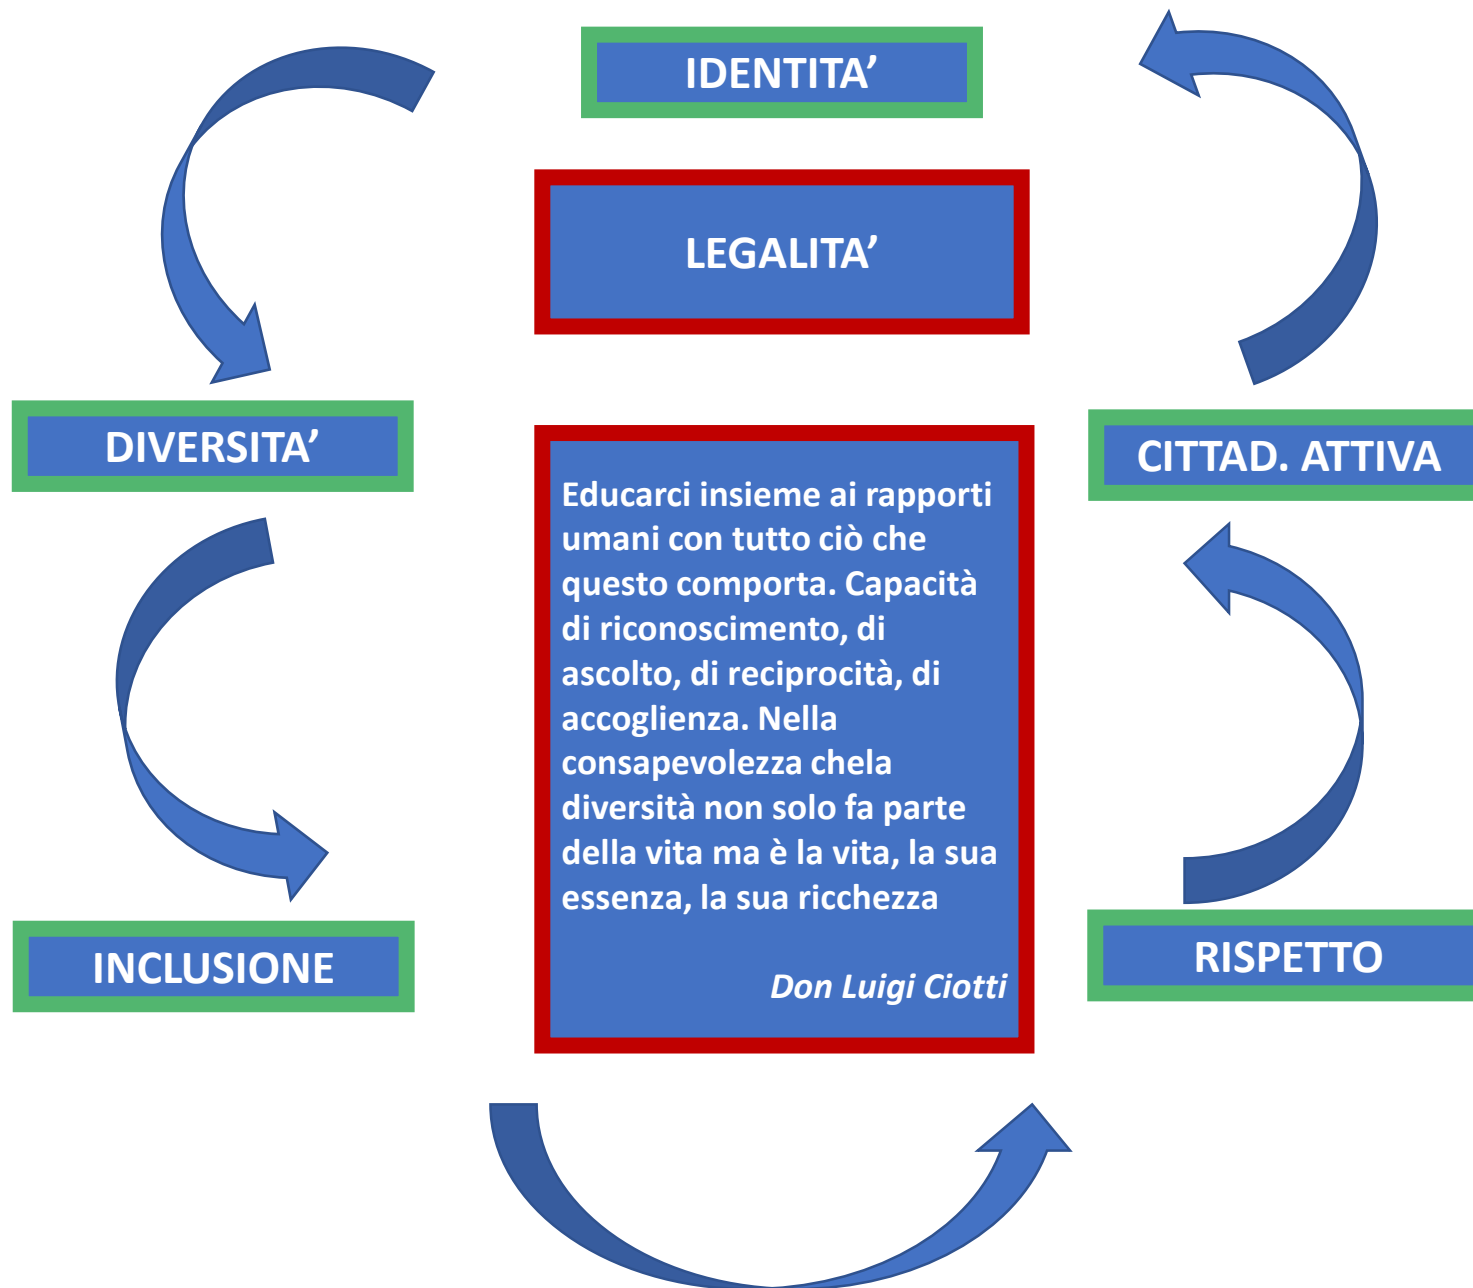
IDENTITA'

LEGALITA'

DIVERSITA'

CITTAD. ATTIVA

Educarci insieme ai rapporti umani con tutto ciò che questo comporta. Capacità di riconoscimento, di ascolto, di reciprocità, di accoglienza. Nella consapevolezza chela diversità non solo fa parte della vita ma è la vita, la sua essenza, la sua ricchezza

Don Luigi Ciotti

INCLUSIONE

RISPETTO